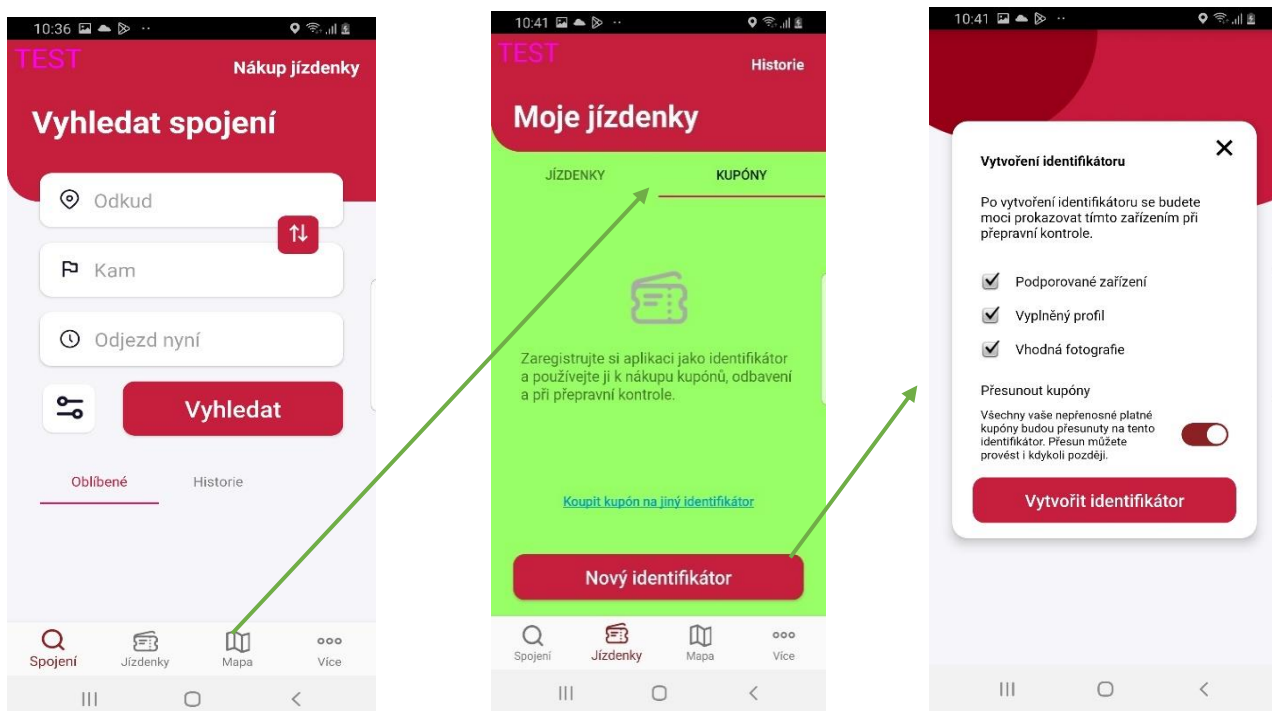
10:36

TEST

Nákup jízdenky

Vyhledat spojení

Odkud

Kam

Odjezd nyní

Vyhledat

Oblíbené

Historie

Spojení

Jízdenky

Mapa

Více

10:41

TEST

Historie

Moje jízdenky

JÍZDENKY

KUPÓNY

Zaregistrujte si aplikaci jako identifikátor a používejte ji k nákupu kupónů, odbavení a při přepravní kontrole.

Koupit kupón na jiný identifikátor

Nový identifikátor

Spojení

Jízdenky

Mapa

Více

10:41

Vytvoření identifikátoru

Po vytvoření identifikátoru se budete moci prokazovat tímto zařízením při přepravní kontrole.

Podporované zařízení

Vyplněný profil

Vhodná fotografie

Přesunout kupóny

Všechny vaše nepřenosné platné kupóny budou přesunuty na tento identifikátor. Přesun můžete provést i kdykoli později.

Vytvořit identifikátor